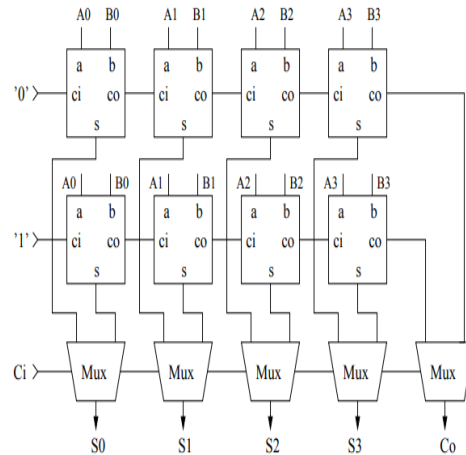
A0 B0 A1 B1 A2 B2 A3 B3

'0'

a b
ci co
s

a b
ci co
s

a b
ci co
s

a b
ci co
s

A0 B0 A1 B1 A2 B2 A3 B3

'1'

a b
ci co
s

a b
ci co
s

a b
ci co
s

a b
ci co
s

Ci

Mux Mux Mux Mux Mux

S0 S1 S2 S3 Co